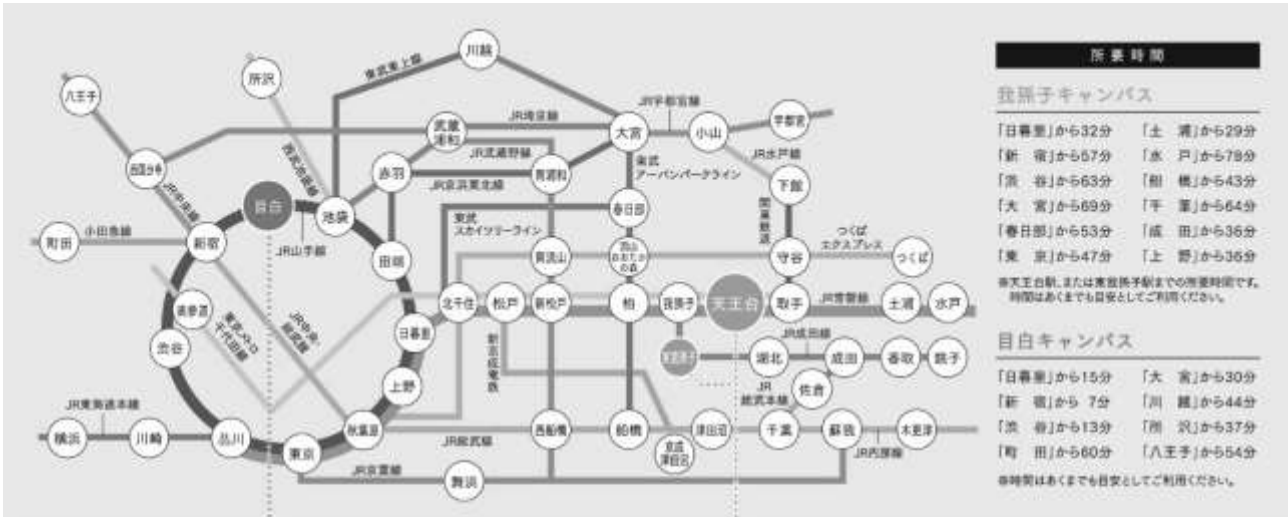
所要時間

我孫子キャンパス

「日暮里」から32分　「土　浦」から29分
「新　宿」から57分　「水　戸」から78分
「渋　谷」から63分　「船　橋」から43分
「大　宮」から69分　「千　葉」から64分
「春日部」から53分　「成　田」から36分
「東　京」から47分　「上　野」から36分

※天王台駅、または東我孫子駅までの所要時間です。時間はあくまでも目安としてご利用ください。

目白キャンパス

「日暮里」から15分　「大　宮」から30分
「新　宿」から 7分　「川　越」から44分
「渋　谷」から13分　「所　沢」から37分
「町　田」から60分　「八王子」から54分

※時間はあくまでも目安としてご利用ください。

八王子
所沢
川越
東武東上線
JR埼京線
JR宇都宮線
宇都宮
小山
大宮
武蔵浦和
JR武蔵野線
南浦和
西武池袋線
赤羽
JR京浜東北線
東武アーバンパークライン
JR水戸線
下館
西国分寺
JR中央線
目白
池袋
JR山手線
春日部
関東鉄道
つくばエクスプレス
つくば
東武スカイツリーライン
南流山
流山おおたかの森
守谷
小田急線
町田
新宿
田端
北千住
松戸
新松戸
柏
我孫子
天王台
取手
JR常磐線
土浦
水戸
四ツ谷
東京メトロ千代田線
JR中央・総武線
日暮里
新京成電鉄
東我孫子
JR成田線
湖北
成田
香取
銚子
渋谷
上野
JR総武本線
佐倉
JR東海道本線
横浜
川崎
品川
秋葉原
西船橋
船橋
津田沼
京成津田沼
千葉
蘇我
木更津
東京
JR総武線
JR内房線
JR京葉線
舞浜